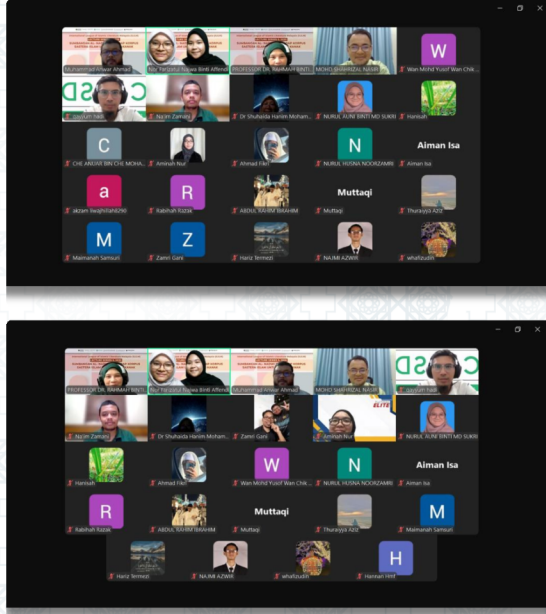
Muhammad Anwar Ahmad
Nur Farzanah Najwa Binti Affendi
PROFESSOR DR. RAHMAH BINTI...
MOHD SHAHRIZAL NASIR
W
Wan Mohd Yusof Wan Chik...
CSD
Izzatun Nadi
Nazim Zamani
Dr Shuhaida Hanim Moham...
NURUL AUNI BINTI MD SUKRI
Hanisah
C
CHE ANUAR BIN CHE MOHA...
Aminah Nur
Ahmad Fikri
N
NURUL HUSNA NOORZAMRI
Aiman Isa
Aiman Isa
a
akram Iwajshiahl290
R
Rabihah Razak
ABDUL RAHIM IBRAHIM
Muttaqi
Muttaqi
Thurayya Aziz
M
Maimanah Samsuri
Z
Zamri Gani
Hariz Termezi
NAJMI AZWIR
whafizuddin

PROFESSOR DR. RAHMAH BINTI...
Nur Farzanah Najwa Binti Affendi
Muhammad Anwar Ahmad
MOHD SHAHRIZAL NASIR
CSD
Izzatun Nadi
Nazim Zamani
Dr Shuhaida Hanim Moham...
Zamri Gani
Aminah Nur
ELITE
NURUL AUNI BINTI MD SUKRI
Hanisah
Ahmad Fikri
W
Wan Mohd Yusof Wan Chik...
N
NURUL HUSNA NOORZAMRI
Aiman Isa
Aiman Isa
R
Rabihah Razak
ABDUL RAHIM IBRAHIM
Muttaqi
Muttaqi
Thurayya Aziz
M
Maimanah Samsuri
Hariz Termezi
NAJMI AZWIR
whafizuddin
H
Hannah Hrrr